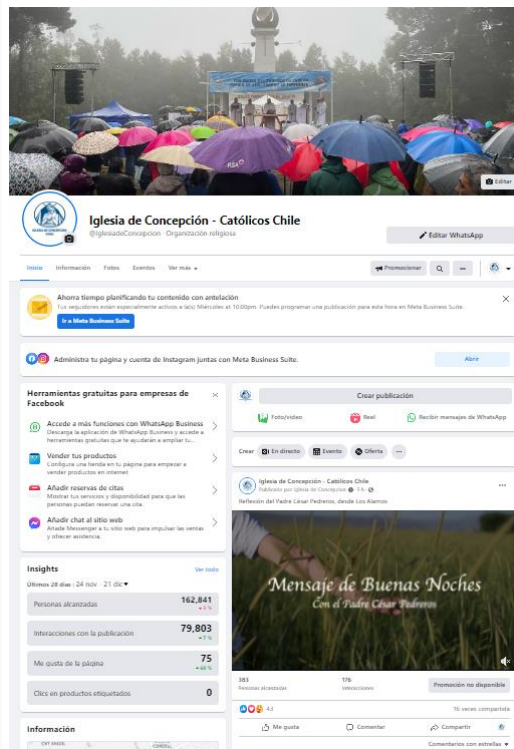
Editar

Iglesia de Concepción - Católicos Chile
@IglesiadeConcepcion · Organización religiosa

Editar WhatsApp

Inicio  Información  Fotos  Eventos  Ver más

Promocionar

Ahorra tiempo planificando tu contenido con antelación
Tus seguidores están especialmente activos a las Miércoles at 10:00pm. Puedes programar una publicación para esta hora en Meta Business Suite.
Ir a Meta Business Suite

Administra tu página y cuenta de Instagram juntas con Meta Business Suite.
Abrir

Herramientas gratuitas para empresas de Facebook

Accede a más funciones con WhatsApp Business
Descarga la aplicación de WhatsApp Business y accede a herramientas gratuitas que te ayudarán a ampliar tu...

Vender tus productos
Configura una tienda en tu página para empezar a vender productos en internet.

Añadir reservas de citas
Mostrar tus servicios y disponibilidad para que las personas puedan reservar una cita.

Añadir chat al sitio web
Añade Messenger a tu sitio web para impulsar las ventas y ofrecer asistencia.

Insights  Ver todo
Últimos 28 días · 24 nov - 21 dic

| Personas alcanzadas | 162,841 |
|---|---|
| Interacciones con la publicación | 79,803 |
| Me gusta de la página | 75 |
| Clics en productos etiquetados | 0 |

Información

Crear publicación
Foto/vídeo  Reel  Recibir mensajes de WhatsApp

Crear  En directo  Evento  Oferta  ···

Iglesia de Concepción - Católicos Chile
Publicado por Iglesia de Concepción · 5 h
Reflexión del Padre César Pedreros, desde Los Álamos

Mensaje de Buenas Noches
Con el Padre César Pedreros

383 Personas alcanzadas
176 Interacciones
Promoción no disponible

43  16 veces compartida

Me gusta  Comentar  Compartir

Comentarios con estrellas